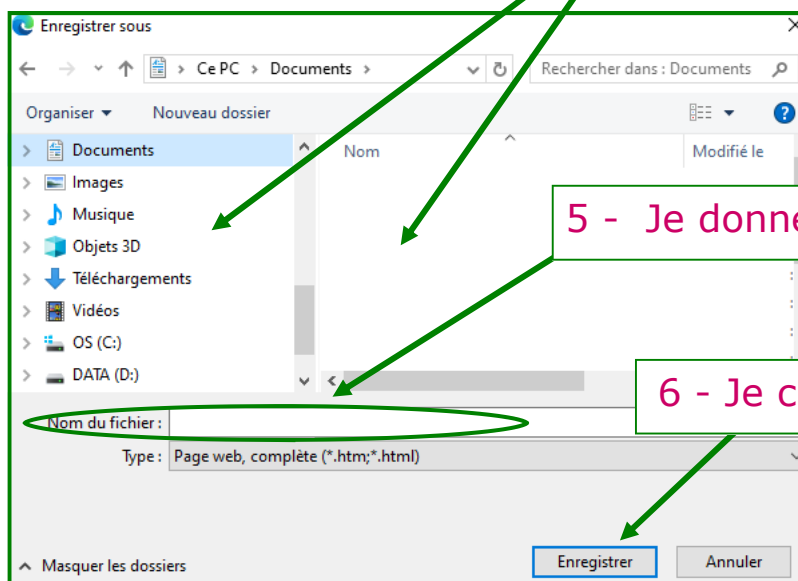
Enregistrer sous

Ce PC > Documents >

Rechercher dans : Documents

Organiser ▾ Nouveau dossier

Documents
Images
Musique
Objets 3D
Téléchargements
Vidéos
OS (C:)
DATA (D:)

Nom
Modifié le

5 - Je donne

6 - Je c

Nom du fichier :
Type : Page web, complète (*.htm;*.html)

Masquer les dossiers

Enregistrer
Annuler